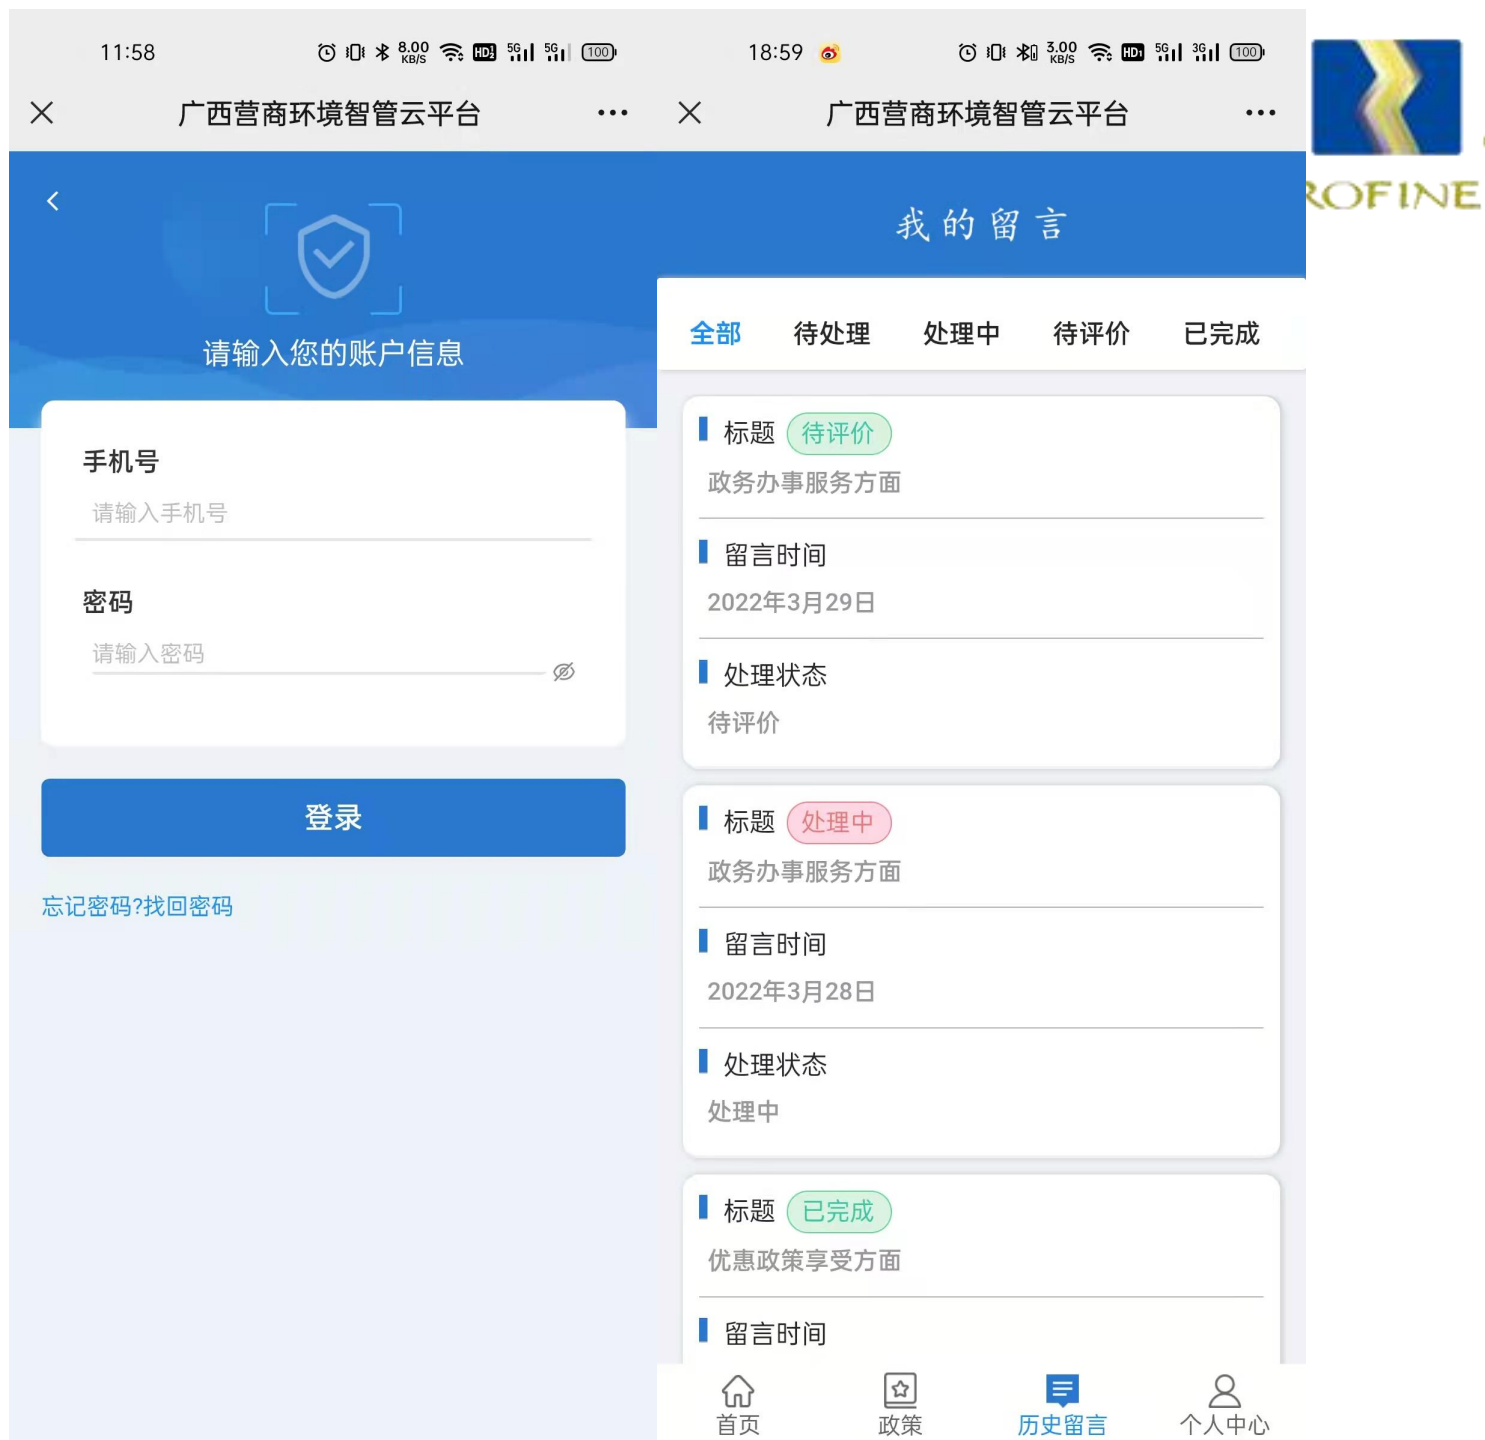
11:58 8.00 KB/S 100

广西营商环境智管云平台

请输入您的账户信息

手机号

请输入手机号

密码

请输入密码

登录

忘记密码?找回密码

18:59 3.00 KB/S 100

广西营商环境智管云平台

我的留言

全部 待处理 处理中 待评价 已完成

标题 待评价

政务办事服务方面

留言时间

2022年3月29日

处理状态

待评价

标题 处理中

政务办事服务方面

留言时间

2022年3月28日

处理状态

处理中

标题 已完成

优惠政策享受方面

留言时间

首页 政策 历史留言 个人中心

ROFINE